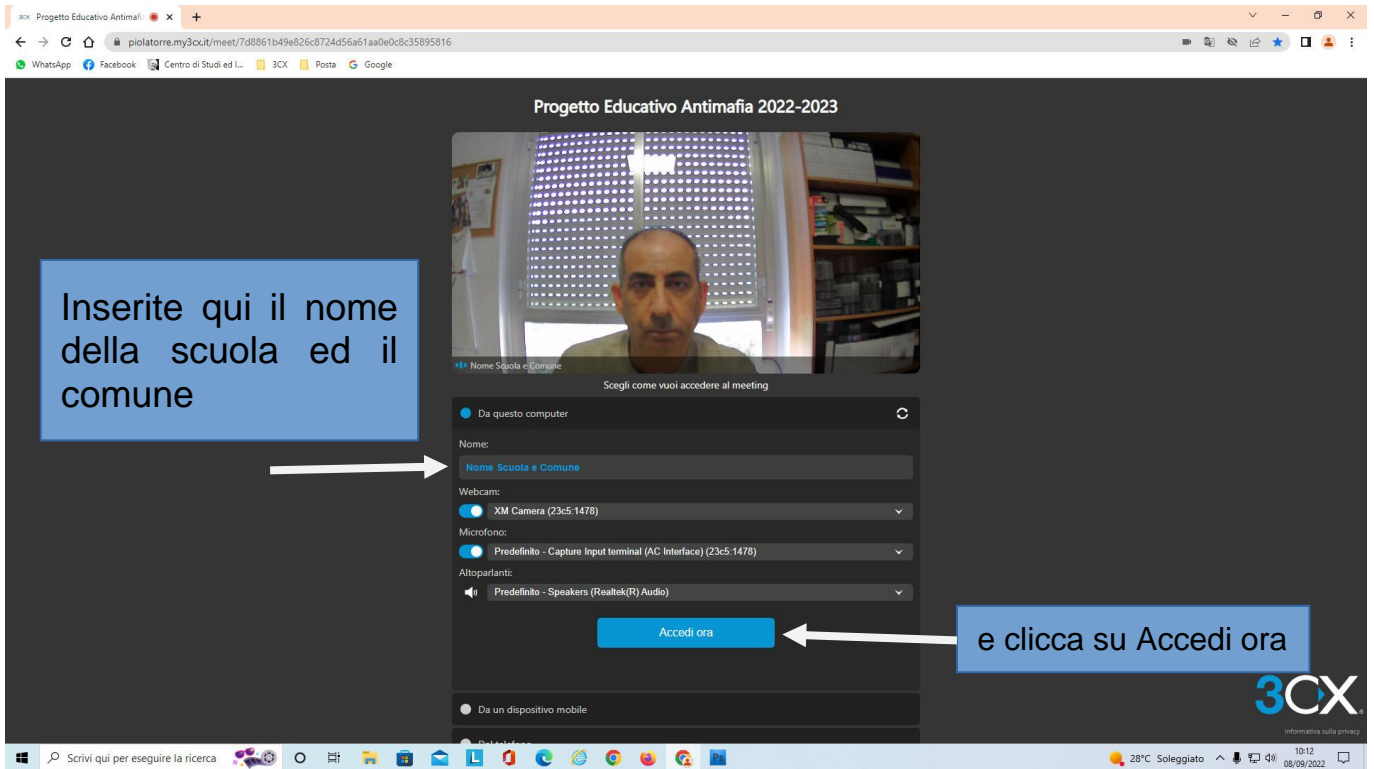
Progetto Educativo Antimafi ×
piolatorre.my3cx.it/meet/7d8861b49e826c8724d56a61aa0e0c8c35895816
WhatsApp Facebook Centro di Studi ed I... 3CX Posta Google

Progetto Educativo Antimafia 2022-2023

Nome Scuola e Comune

Inserite qui il nome della scuola ed il comune

Scegli come vuoi accedere al meeting

Da questo computer

Nome:

Nome Scuola e Comune

Webcam:

XM Camera (23c5:1478)

Microfono:

Predefinito - Capture Input terminal (AC Interface) (23c5:1478)

Altoparlanti:

Predefinito - Speakers (Realtek(R) Audio)

Accedi ora

e clicca su Accedi ora

3CX

Informativa sulla privacy

Da un dispositivo mobile

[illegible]

Scrivi qui per eseguire la ricerca

28°C Soleggiato 10:12 08/09/2022